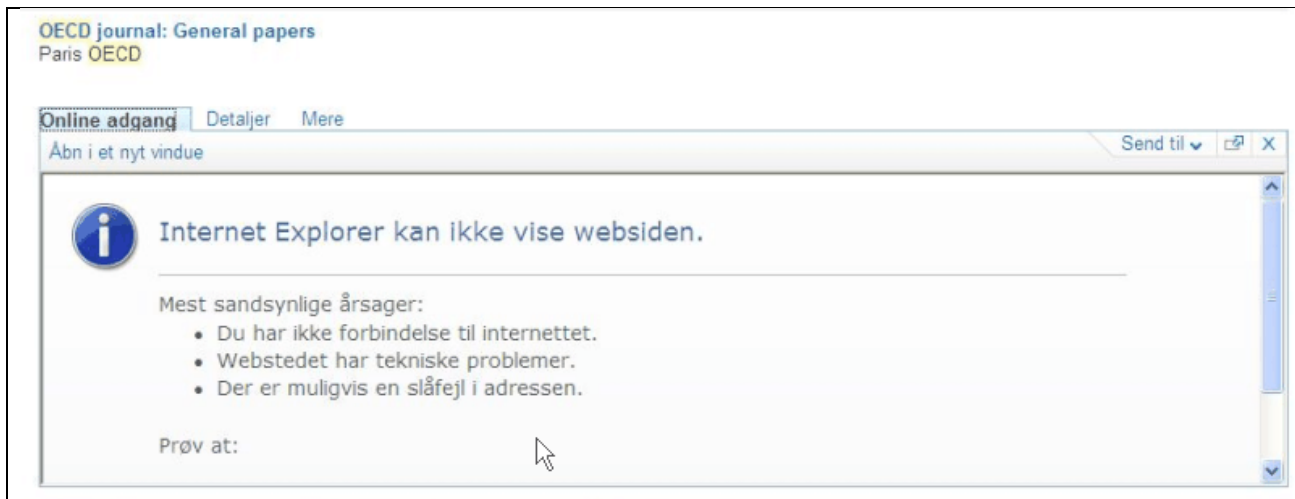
OECD journal: General papers
Paris OECD

Online adgang | Detaljer | Mere

Åbn i et nyt vindue

Send til ⌄

Internet Explorer kan ikke vise websiden.

Mest sandsynlige årsager:

- Du har ikke forbindelse til internettet.
- Webstedet har tekniske problemer.
- Der er muligvis en slåfejl i adressen.

Prøv at: